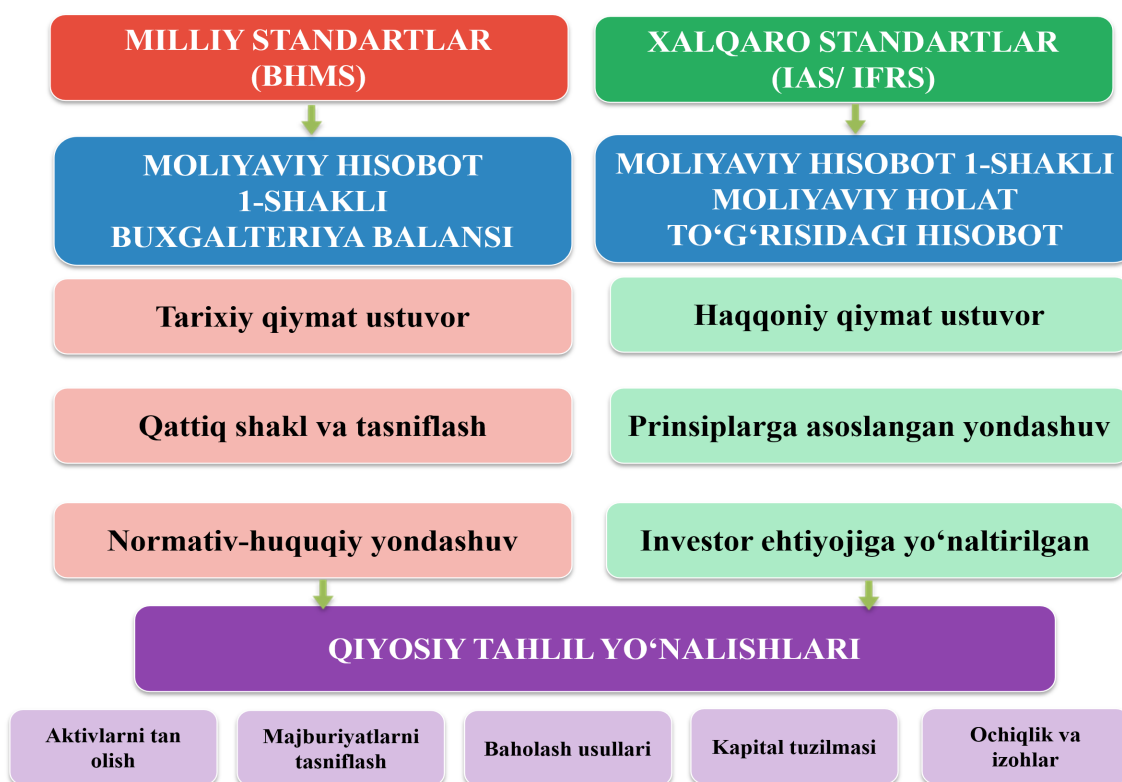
MILLIY STANDARTLAR (BHMS)

XALQARO STANDARTLAR (IAS/ IFRS)

MOLIYAVIY HISOBOT 1-SHAKLI BUXGALTERIYA BALANSI

MOLIYAVIY HISOBOT 1-SHAKLI MOLIYAVIY HOLAT TO‘G‘RISIDAGI HISOBOT

Tarixiy qiymat ustuvor

Haqqoniy qiymat ustuvor

Qattiq shakl va tasniflash

Prinsiplarga asoslangan yondashuv

Normativ-huquqiy yondashuv

Investor ehtiyojiga yo‘naltirilgan

QIYOSIY TAHLIL YO‘NALISHLARI

Aktivlarni tan olish

Majburiyatlarni tasniflash

Baholash usullari

Kapital tuzilmasi

Ochiqlik va izohlar